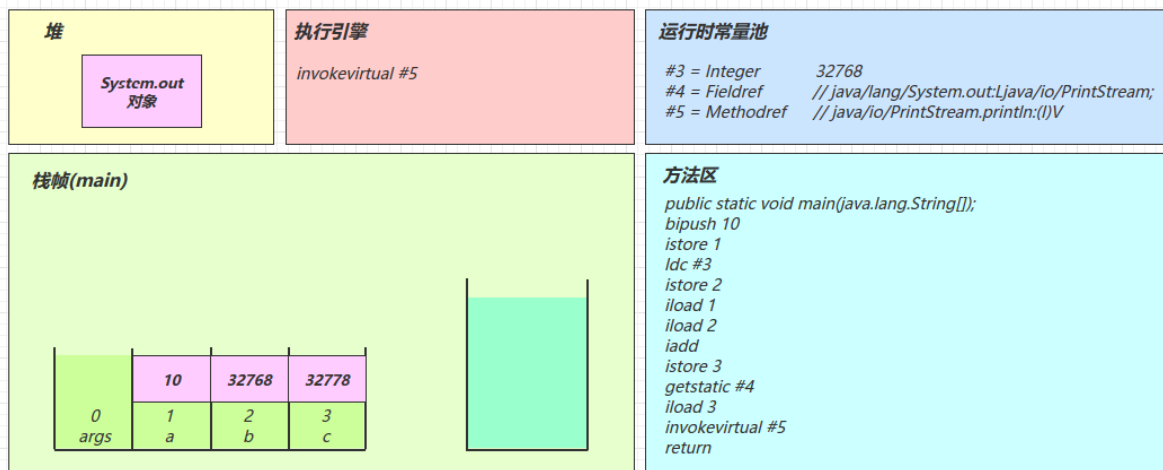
堆

System.out
对象

执行引擎

invokevirtual #5

运行时常量池

#3 = Integer 32768
#4 = Fieldref // java/lang/System.out:Ljava/io/PrintStream;
#5 = Methodref // java/io/PrintStream.println:(I)V

栈帧(main)

| 0 args | 10 | 32768 | 32778 |
|---|---|---|---|
| | 1 a | 2 b | 3 c |

方法区

public static void main(java.lang.String[]);
bipush 10
istore 1
ldc #3
istore 2
iload 1
iload 2
iadd
istore 3
getstatic #4
iload 3
invokevirtual #5
return